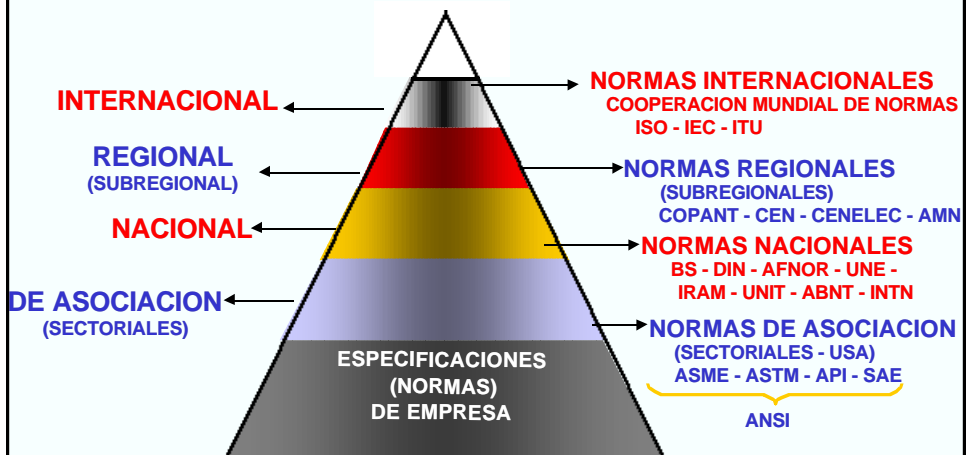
INTERNACIONAL

NORMAS INTERNACIONALES
COOPERACION MUNDIAL DE NORMAS
ISO - IEC - ITU

REGIONAL
(SUBREGIONAL)

NORMAS REGIONALES
(SUBREGIONALES)
COPANT - CEN - CENELEC - AMN

NACIONAL

NORMAS NACIONALES
BS - DIN - AFNOR - UNE -
IRAM - UNIT - ABNT - INTN

DE ASOCIACION
(SECTORIALES)

NORMAS DE ASOCIACION
(SECTORIALES - USA)
ASME - ASTM - API - SAE
ANSI

ESPECIFICACIONES
(NORMAS)
DE EMPRESA